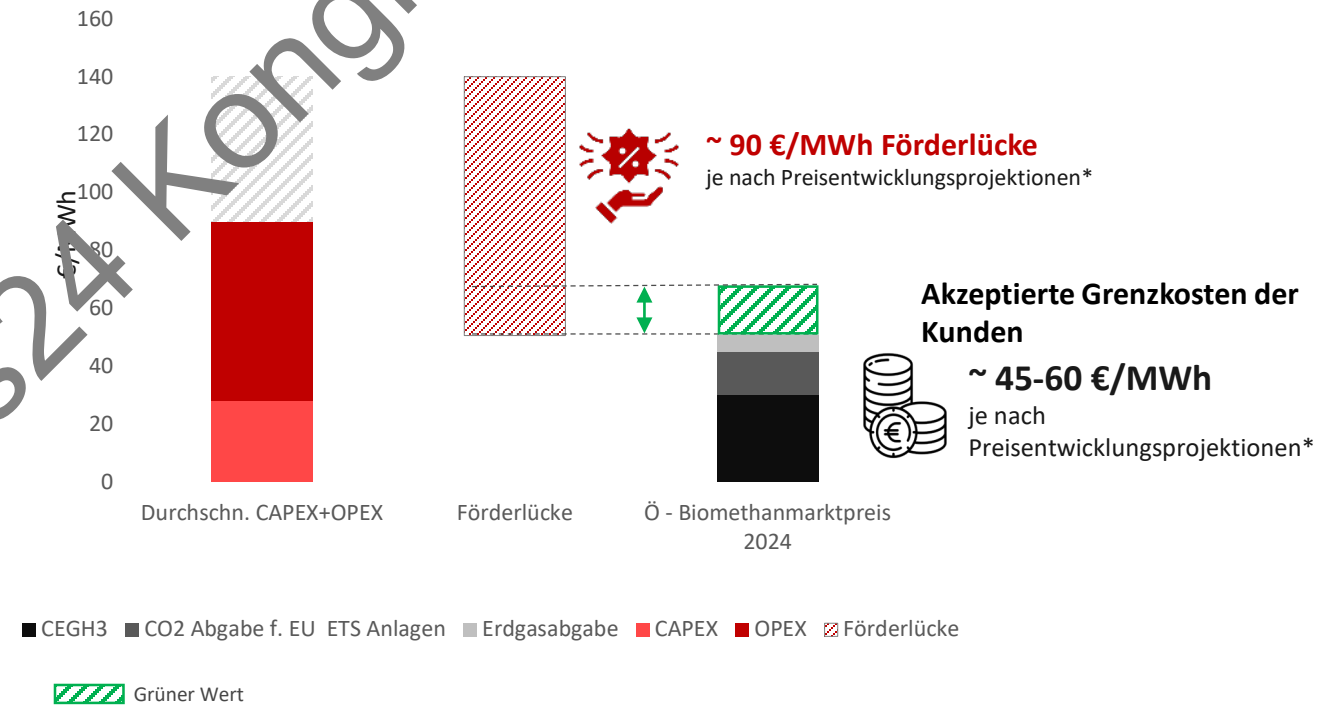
160
140
120
100
80
60
40
20
0
€/MWh

Durchschn. CAPEX+OPEX
Förderlücke
Ö - Biomethanmarktpreis 2024

~ 90 €/MWh Förderlücke
je nach Preisentwicklungsprojektionen*

Akzeptierte Grenzkosten der Kunden
~ 45-60 €/MWh
je nach Preisentwicklungsprojektionen*

CEGH3 CO2 Abgabe f. EU ETS Anlagen Erdgasabgabe CAPEX OPEX Förderlücke

Grüner Wert

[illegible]24 Kong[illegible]